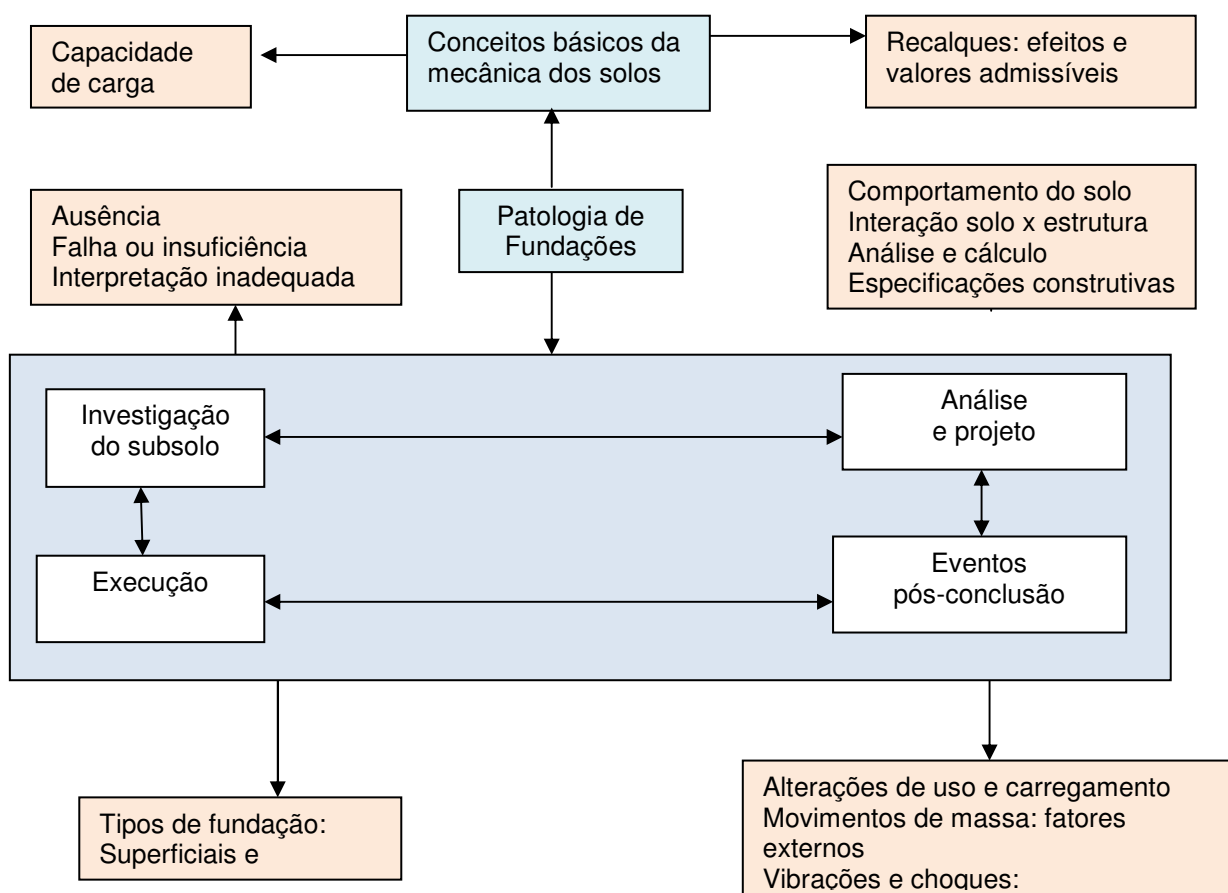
Capacidade de carga

Conceitos básicos da mecânica dos solos

Recalques: efeitos e valores admissíveis

Ausência
Falha ou insuficiência
Interpretação inadequada

Patologia de Fundações

Comportamento do solo
Interação solo x estrutura
Análise e cálculo
Especificações construtivas

Investigação do subsolo

Análise e projeto

Execução

Eventos pós-conclusão

Tipos de fundação:
Superficiais e

Alterações de uso e carregamento
Movimentos de massa: fatores externos
Vibrações e choques: